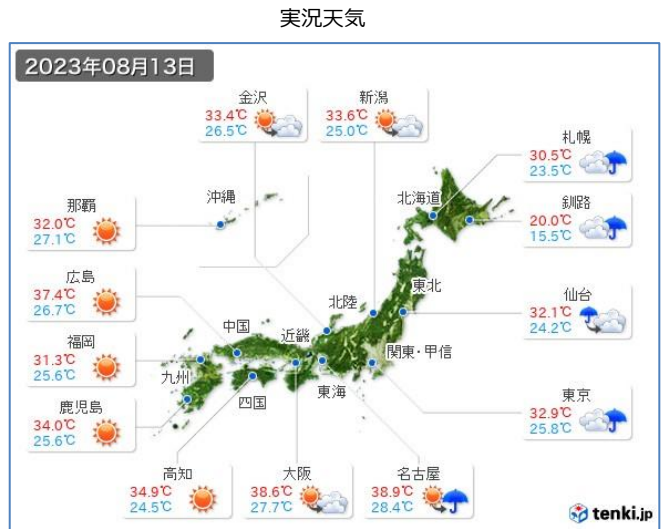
実況天気

2023年08月13日

金沢
33.4℃
26.5℃

新潟
33.6℃
25.0℃

札幌
30.5℃
23.5℃

那覇
32.0℃
27.1℃

沖縄

北海道

釧路
20.0℃
15.5℃

広島
37.4℃
26.7℃

東北

仙台
32.1℃
24.2℃

北陸

中国

近畿

福岡
31.3℃
25.6℃

関東・甲信

九州

東海

四国

鹿児島
34.0℃
25.6℃

東京
32.9℃
25.8℃

高知
34.9℃
24.5℃

大阪
38.6℃
27.7℃

名古屋
38.9℃
28.4℃

tenki.jp